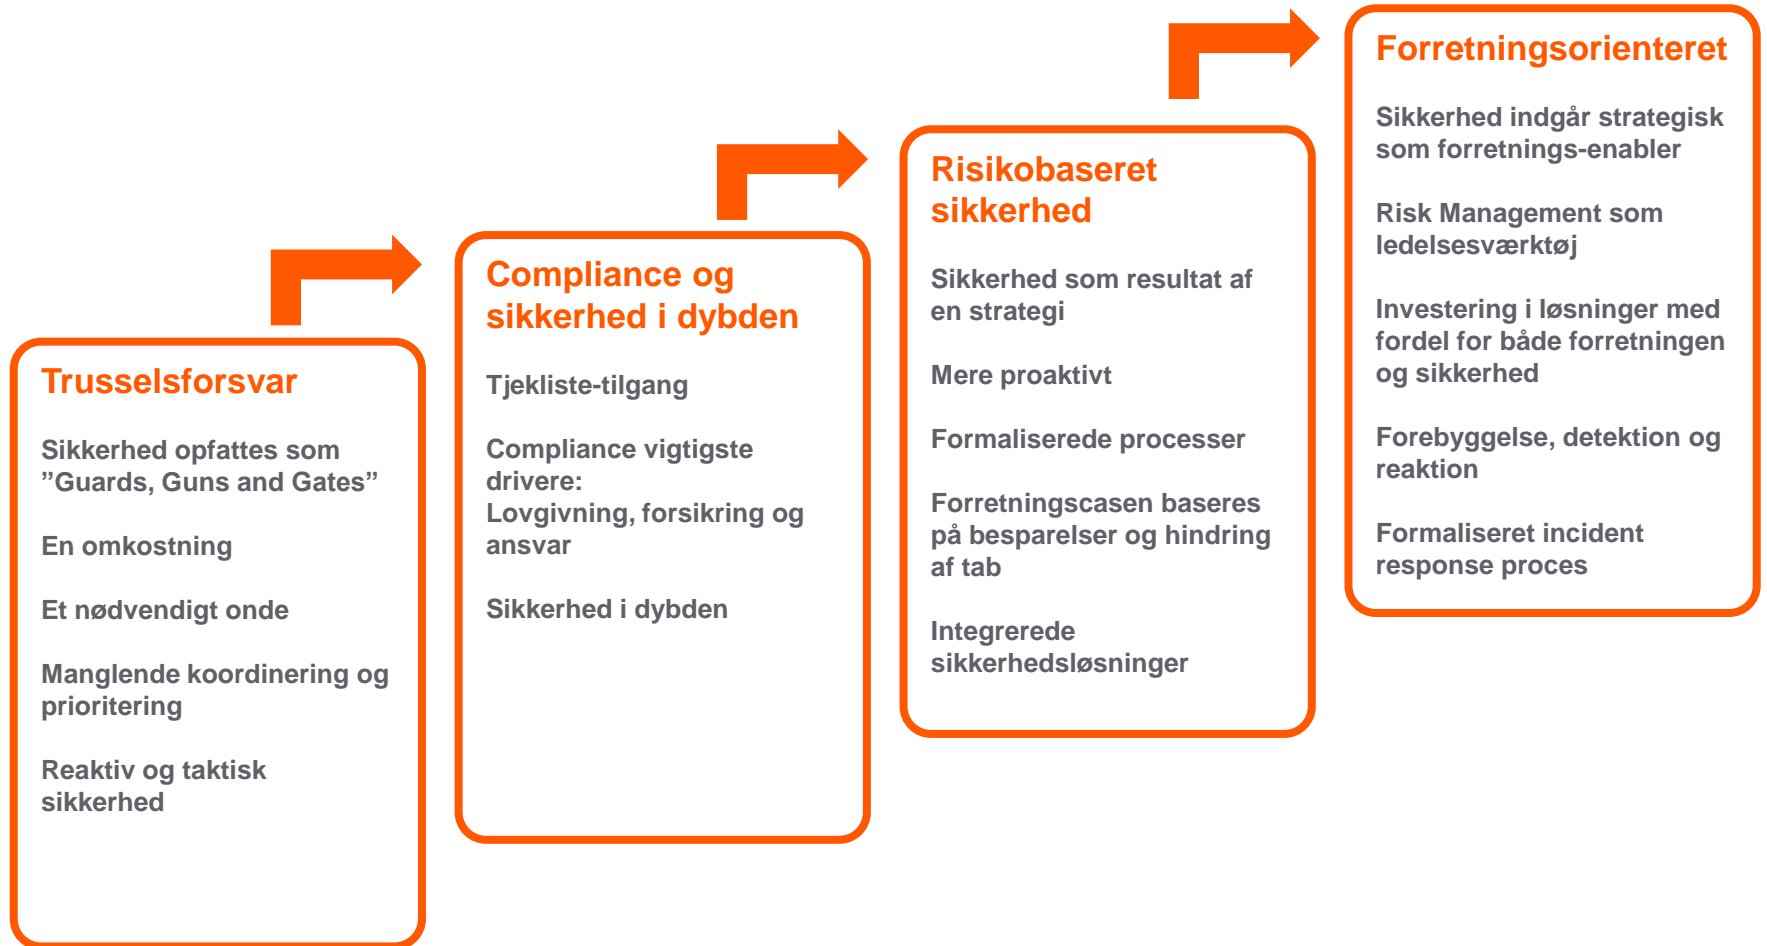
Trusselsforsvar

Sikkerhed opfattes som ”Guards, Guns and Gates”

En omkostning

Et nødvendigt onde

Manglende koordinering og prioritering

Reaktiv og taktisk sikkerhed

Compliance og sikkerhed i dybden

Tjekliste-tilgang

Compliance vigtigste drivere: Lovgivning, forsikring og ansvar

Sikkerhed i dybden

Risikobaseret sikkerhed

Sikkerhed som resultat af en strategi

Mere proaktivt

Formaliserede processer

Forretningscasen baseres på besparelser og hindring af tab

Integrerede sikkerhedsløsninger

Forretningsorienteret

Sikkerhed indgår strategisk som forretnings-enabler

Risk Management som ledelsesværktøj

Investering i løsninger med fordel for både forretningen og sikkerhed

Forebyggelse, detektion og reaktion

Formaliseret incident response proces